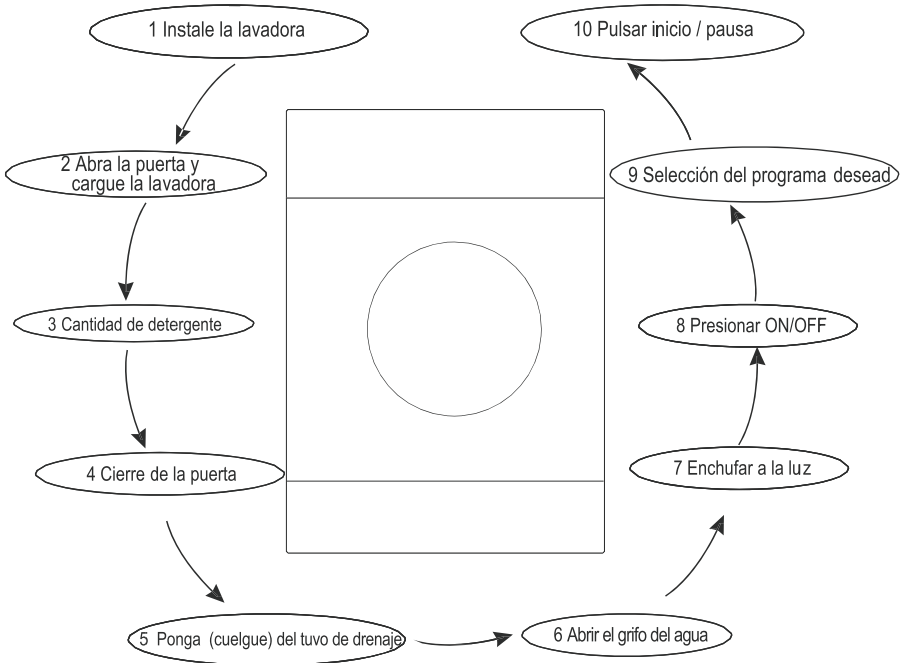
1 Instale la lavadora

2 Abra la puerta y cargue la lavadora

3 Cantidad de detergente

4 Cierre de la puerta

5 Ponga (cuelgue) del tuvo de drenaje

6 Abrir el grifo del agua

7 Enchufar a la luz

8 Presionar ON/OFF

9 Selección del programa desead

10 Pulsar inicio / pausa